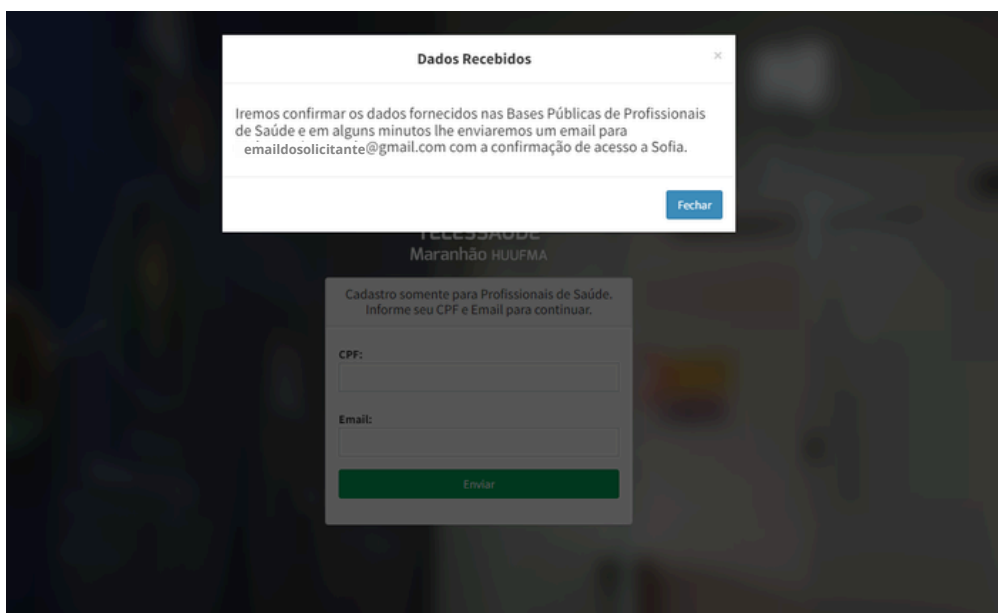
Dados Recebidos

×

Iremos confirmar os dados fornecidos nas Bases Públicas de Profissionais de Saúde e em alguns minutos lhe enviaremos um email para emaildosolicitante@gmail.com com a confirmação de acesso a Sofia.

Fechar

TELESSAÚDE
Maranhão HUUFMA

Cadastro somente para Profissionais de Saúde. Informe seu CPF e Email para continuar.

CPF:

Email:

Enviar